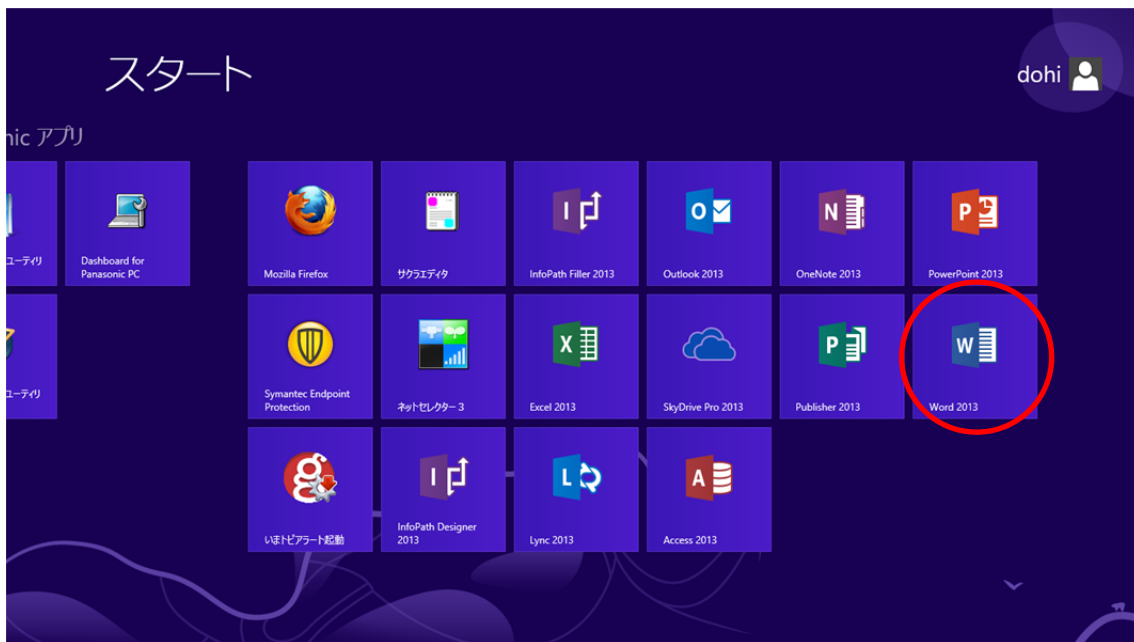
スタート

dohi

nic アプリ

ユーティリ

Dashboard for Panasonic PC

ユーティリ

Mozilla Firefox

サクラエディタ

InfoPath Filler 2013

Outlook 2013

OneNote 2013

PowerPoint 2013

Symantec Endpoint Protection

ネットセレクター 3

Excel 2013

SkyDrive Pro 2013

Publisher 2013

Word 2013

いまトピアラート起動

InfoPath Designer 2013

Lync 2013

Access 2013